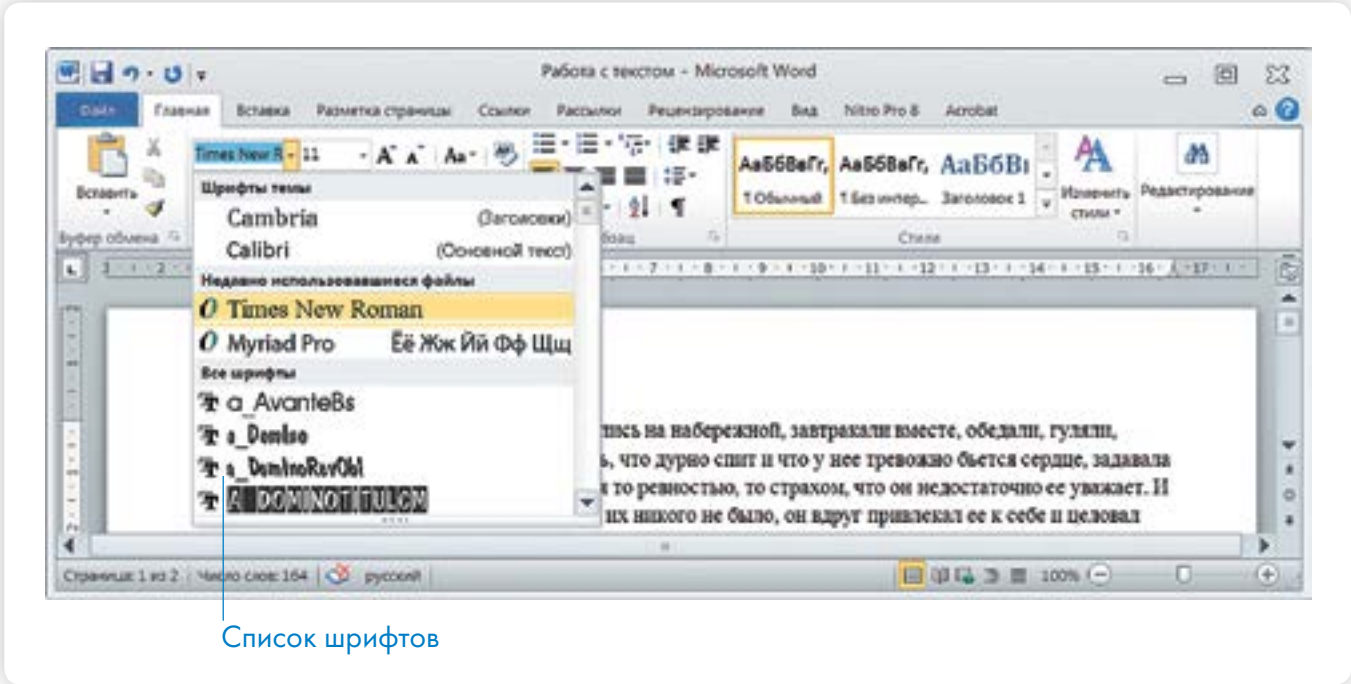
Работа с текстом - Microsoft Word

Файл Главная Вставка Разметка страницы Ссылки Рассылки Рецензирование Вид Nitro Pro 8 Acrobat

Times New R 11 A A Aa

Вставить

Буфер обмена

Шрифты темы

Cambria (Заголовки)

Calibri (Основной текст)

Недавно использовавшиеся файлы

Times New Roman

Myriad Pro Ёё Жж Йй Фф Щщ

Все шрифты

a_AvanteBs

a_Domino

a_DominoRevObl

A_DOMINOTITULCM

АаБбВвГг, АаБбВвГг, АаБбВı

1 Обычный 1 Без интер... Заголовок 1

Изменить стили

Редактирование

Стили

бзац

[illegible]лись на набережной, завтракали вместе, обедали, гуляли,

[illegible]ь, что дурно спит и что у нее тревожно бьется сердце, задавала

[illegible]я то ревностью, то страхом, что он недостаточно ее уважает. И

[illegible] их никого не было, он вдруг привлекал ее к себе и целовал

Страница: 1 из 2 Число слов: 164 русский 100%

Список шрифтов